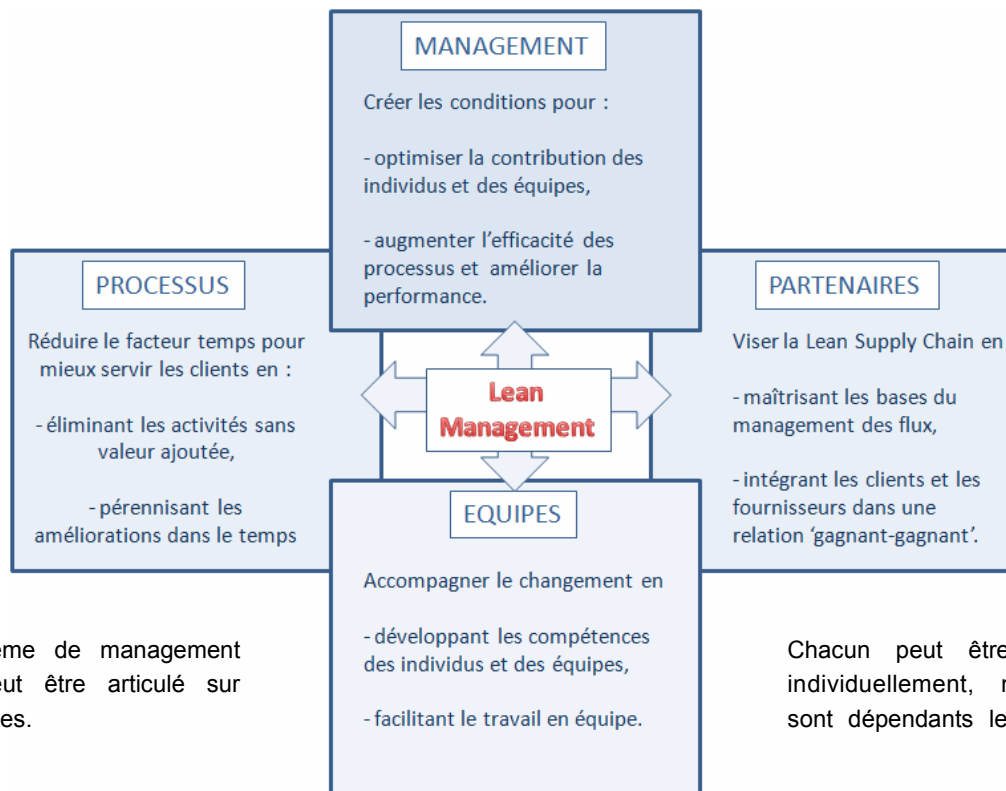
MANAGEMENT

Créer les conditions pour :

- optimiser la contribution des individus et des équipes,

- augmenter l'efficacité des processus et améliorer la performance.

PROCESSUS

Réduire le facteur temps pour mieux servir les clients en :

- éliminant les activités sans valeur ajoutée,

- pérennisant les améliorations dans le temps

Lean Management

PARTENAIRES

Viser la Lean Supply Chain en

- maîtrisant les bases du management des flux,

- intégrant les clients et les fournisseurs dans une relation 'gagnant-gagnant'.

EQUIPES

Accompagner le changement en

- développant les compétences des individus et des équipes,

- facilitant le travail en équipe.

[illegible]eme de management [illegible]eut être articulé sur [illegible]es.

Chacun peut être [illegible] individuellement, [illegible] sont dépendants le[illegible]